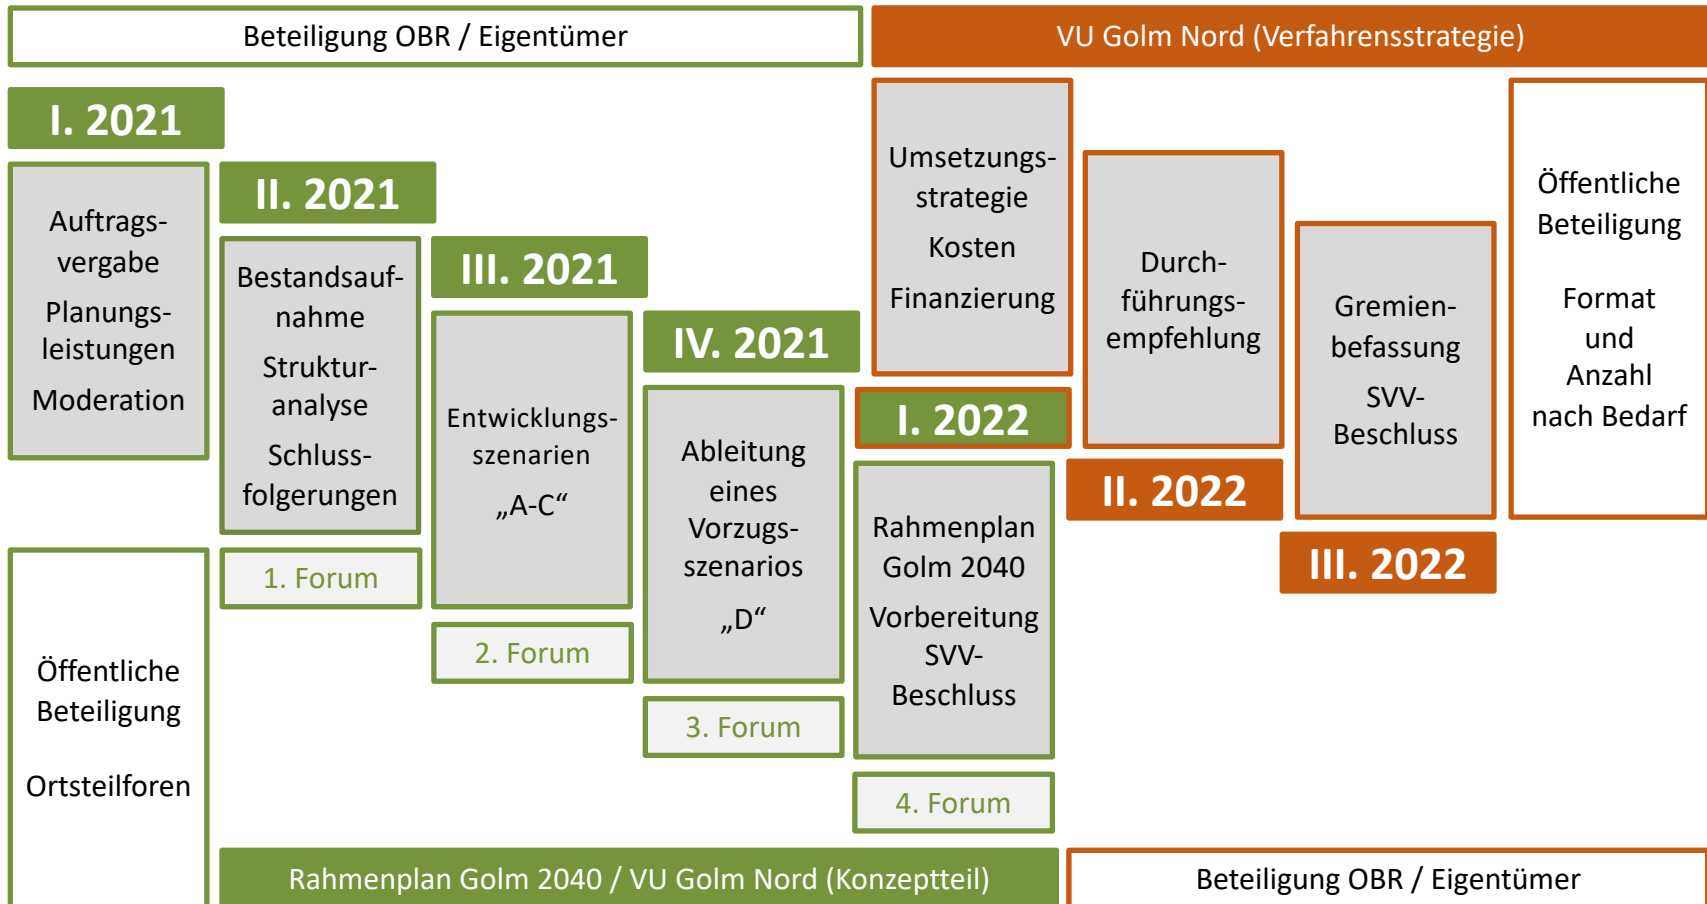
Beteiligung OBR / Eigentümer

VU Golm Nord (Verfahrensstrategie)

I. 2021

Auftragsvergabe
Planungsleistungen
Moderation

II. 2021

Bestandsaufnahme
Strukturanalyse
Schlussfolgerungen

1. Forum

III. 2021

Entwicklungsszenarien „A-C“

2. Forum

IV. 2021

Ableitung eines Vorzugsszenarios „D“

3. Forum

Umsetzungsstrategie
Kosten
Finanzierung

I. 2022

Rahmenplan Golm 2040
Vorbereitung SVV-Beschluss

4. Forum

Durchführungsempfehlung

II. 2022

Gremienbefassung
SVV-Beschluss

III. 2022

Öffentliche Beteiligung

Format und Anzahl nach Bedarf

Öffentliche Beteiligung

Ortsteilforen

Rahmenplan Golm 2040 / VU Golm Nord (Konzeptteil)

Beteiligung OBR / Eigentümer